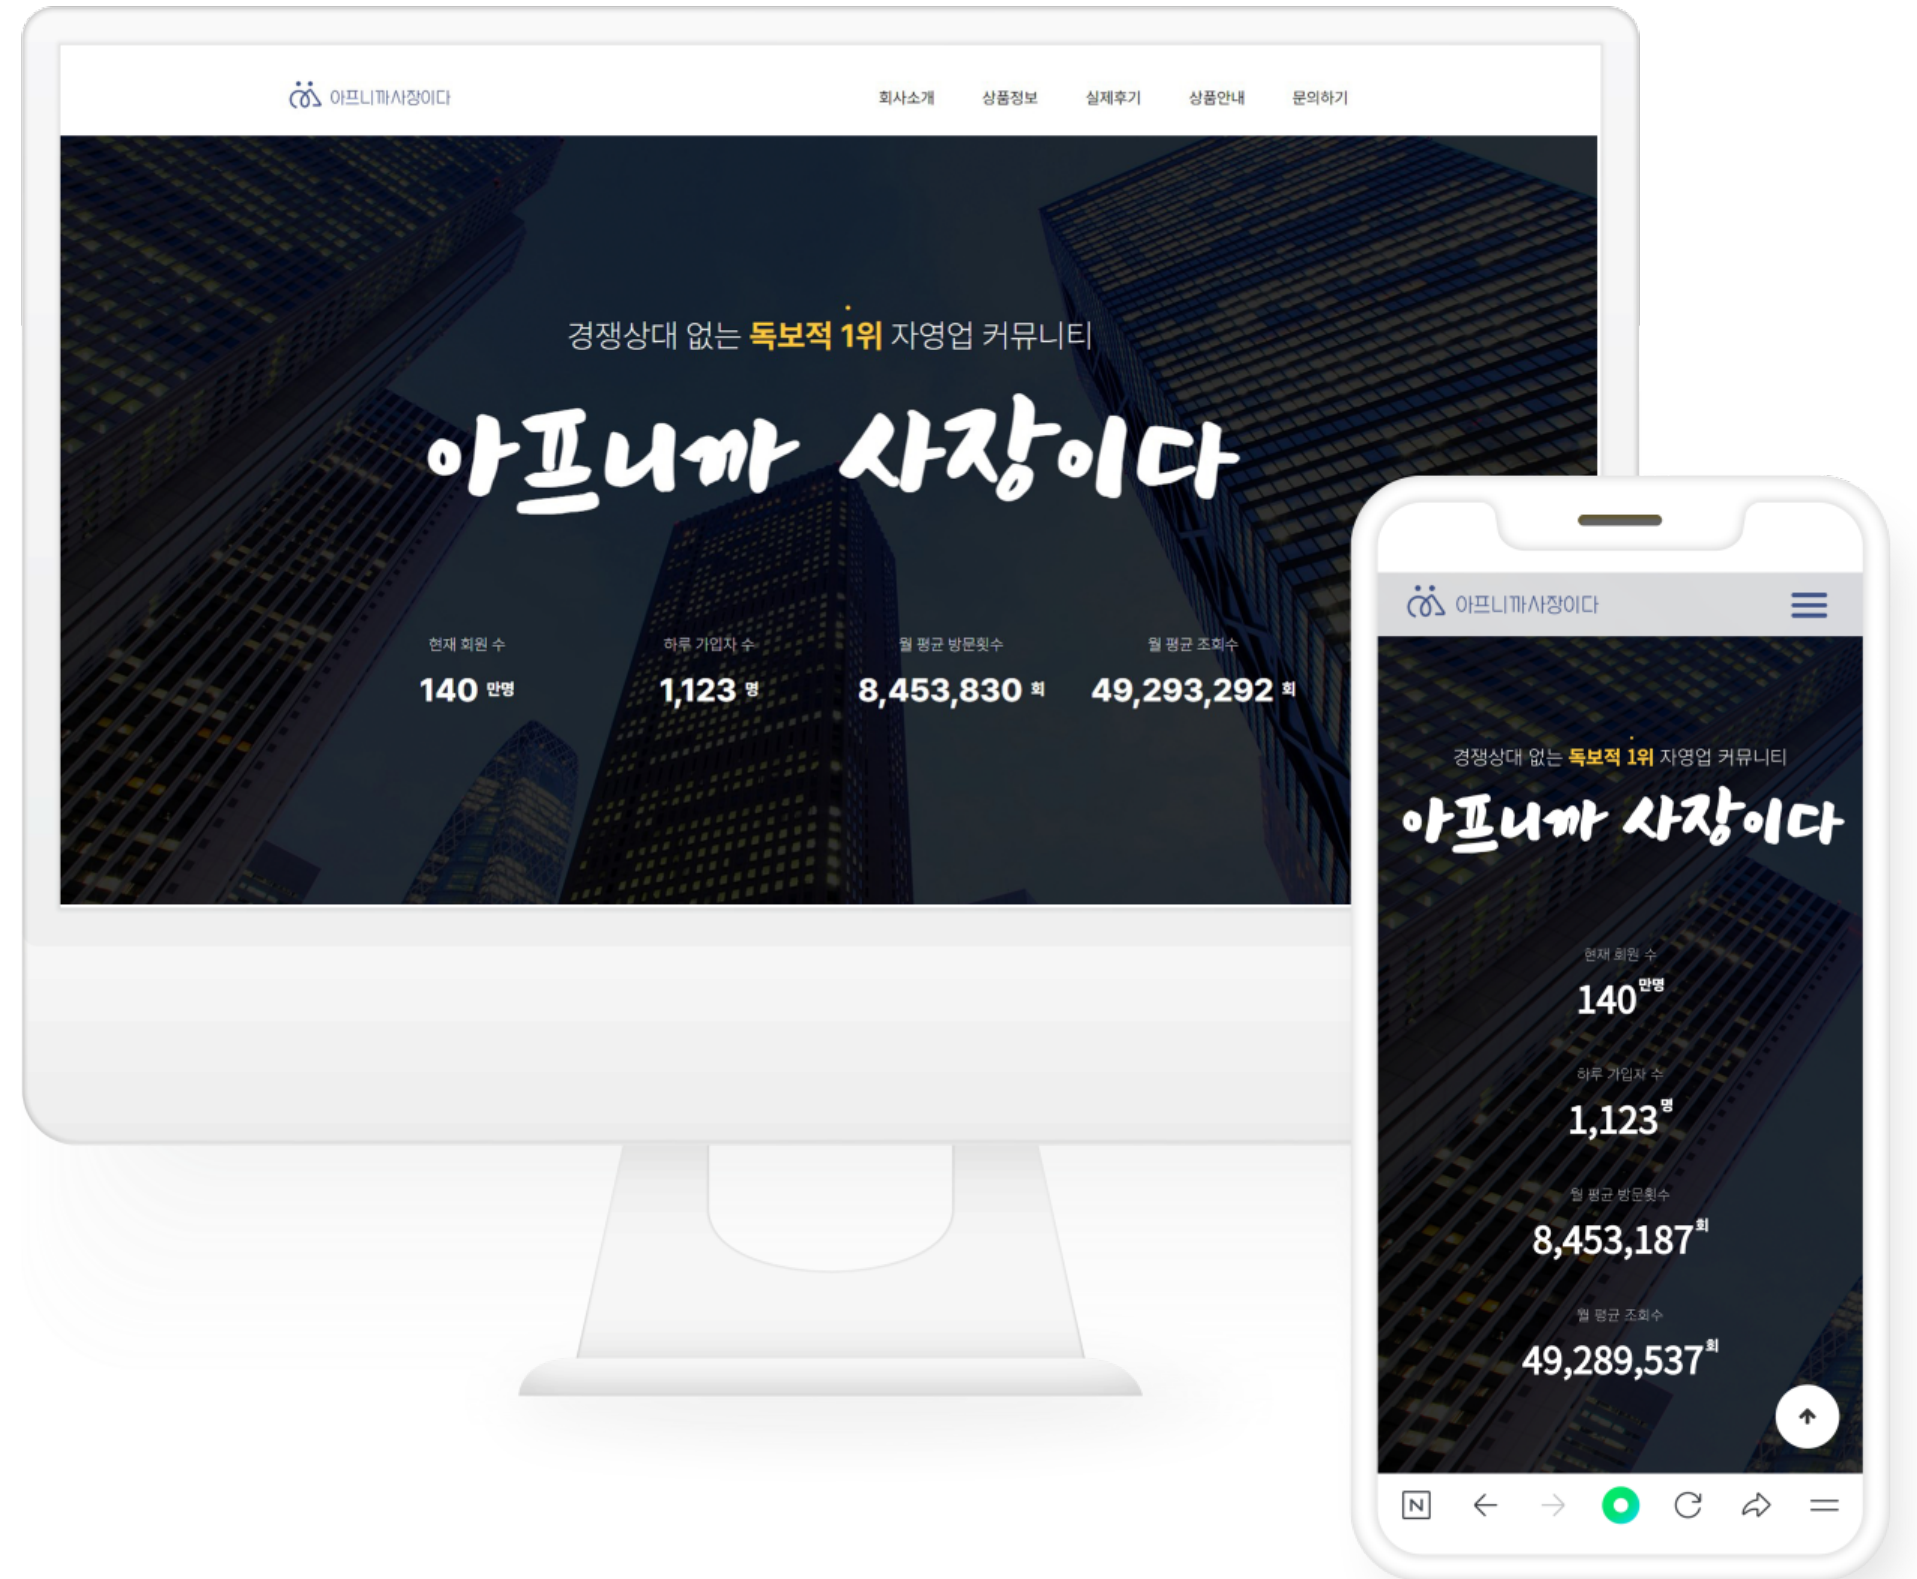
아프니까사장이다

회사소개 상품정보 실제후기 상품안내 문의하기

경쟁상대 없는 독보적 1위 자영업 커뮤니티

아프니까 사장이다

현재 회원 수
140 만명

하루 가입자 수
1,123 명

월 평균 방문횟수
8,453,830 회

월 평균 조회수
49,293,292 회

아프니까사장이다

경쟁상대 없는 독보적 1위 자영업 커뮤니티

아프니까 사장이다

현재 회원 수
140 만명

하루 가입자 수
1,123 명

월 평균 방문횟수
8,453,187 회

월 평균 조회수
49,289,537 회

N